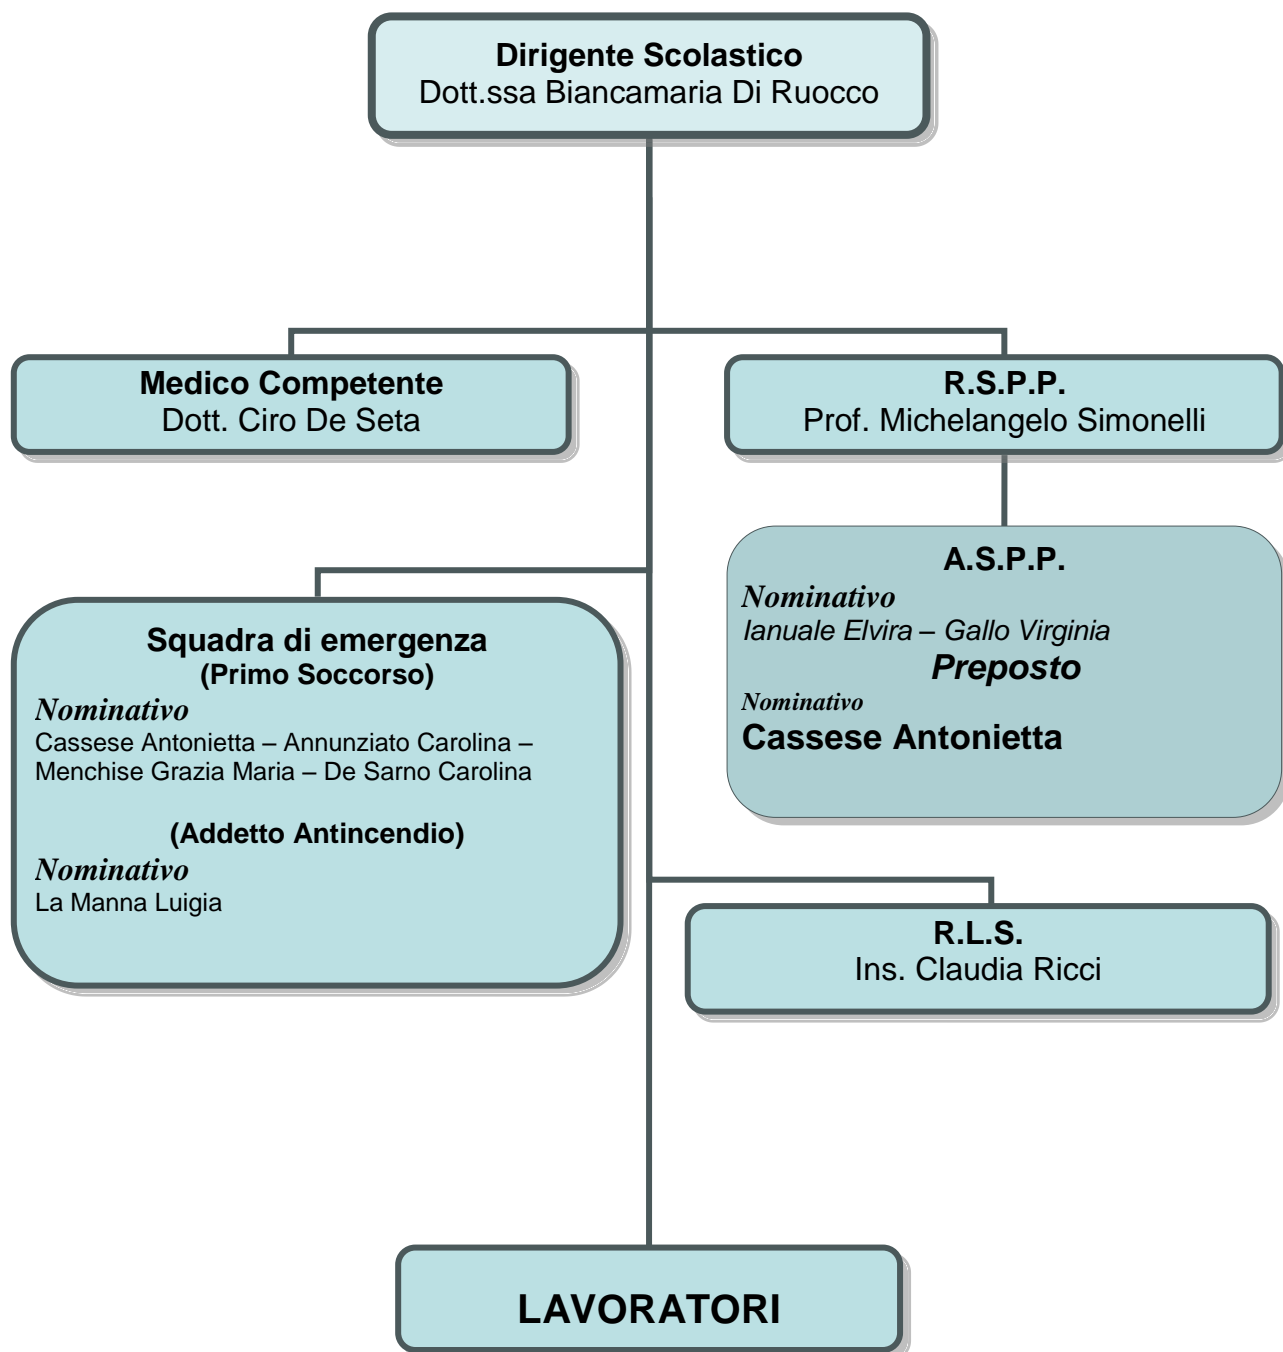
Dirigente Scolastico
Dott.ssa Biancamaria Di Ruocco

Medico Competente
Dott. Ciro De Seta

R.S.P.P.
Prof. Michelangelo Simonelli

A.S.P.P.
Nominativo
Ianuale Elvira – Gallo Virginia
Preposto
Nominativo
Cassese Antonietta

Squadra di emergenza
(Primo Soccorso)
Nominativo
Cassese Antonietta – Annunziato Carolina – Menchise Grazia Maria – De Sarno Carolina

(Addetto Antincendio)
Nominativo
La Manna Luigia

R.L.S.
Ins. Claudia Ricci

LAVORATORI